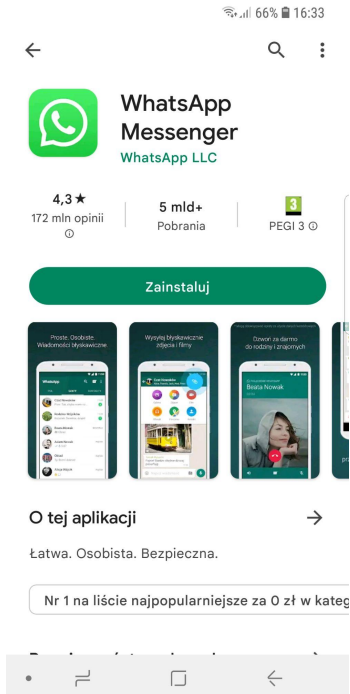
66% 16:33

WhatsApp Messenger
WhatsApp LLC

4,3 ★
172 mln opinii

5 mld+
Pobrania

3
PEGI 3

Zainstaluj

Proste. Osobiste. Wiadomości błyskawiczne

Wysyłaj błyskawicznie zdjęcia i filmy

Dzwoń za darmo do rodziny i znajomych

Beata Nowak

O tej aplikacji →

Łatwa. Osobista. Bezpieczna.

Nr 1 na liście najpopularniejsze za 0 zł w kateg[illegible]